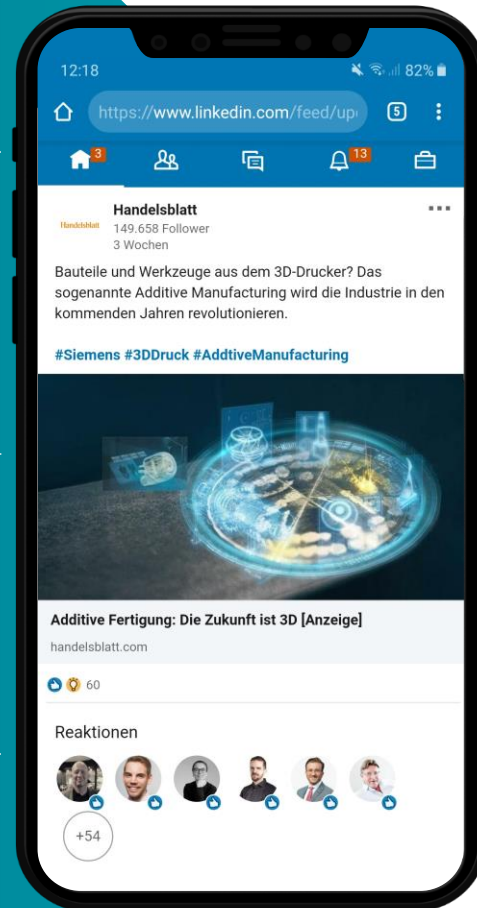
12:18
82%
https://www.linkedin.com/feed/up
5
3
13

Handelsblatt
Handelsblatt
149.658 Follower
3 Wochen
...

Bauteile und Werkzeuge aus dem 3D-Drucker? Das sogenannte Additive Manufacturing wird die Industrie in den kommenden Jahren revolutionieren.

#Siemens #3DDruck #AddtiveManufacturing

Additive Fertigung: Die Zukunft ist 3D [Anzeige]
handelsblatt.com

60

Reaktionen

+54